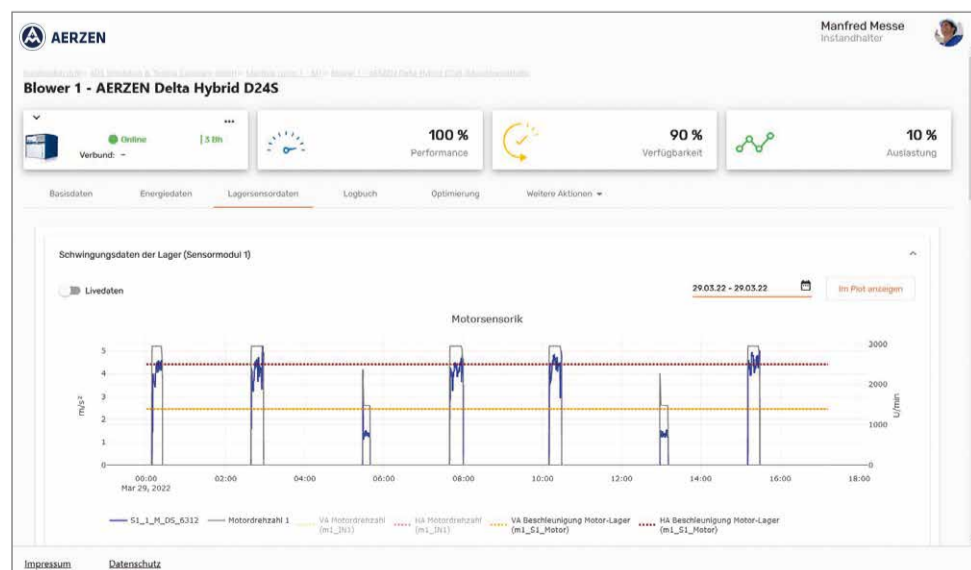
AERZEN

Manfred Messe
Instandhalter

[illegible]

Blower 1 - AERZEN Delta Hybrid D24S

Online | 3 Bh
Verbund: -

100 %
Performance

90 %
Verfügbarkeit

10 %
Auslastung

Basisdaten Energiedaten Lagersensordaten Logbuch Optimierung Weitere Aktionen ▾

Schwingungsdaten der Lager (Sensormodul 1)

Livedaten

29.03.22 - 29.03.22

Im Plot anzeigen

Motorsensorik

5
4
3
2
1
0
m/s²

3000
2000
1000
0
U/min

00:00
Mar 29, 2022
02:00
04:00
06:00
08:00
10:00
12:00
14:00
16:00
18:00

S1_1_M_DS_6312 Motordrehzahl 1 VA Motordrehzahl (m1_IN3) HA Motordrehzahl (m1_IN1) VA Beschleunigung Motor-Lager (m1_S1_Motor) HA Beschleunigung Motor-Lager (m1_S1_Motor)

Impressum Datenschutz